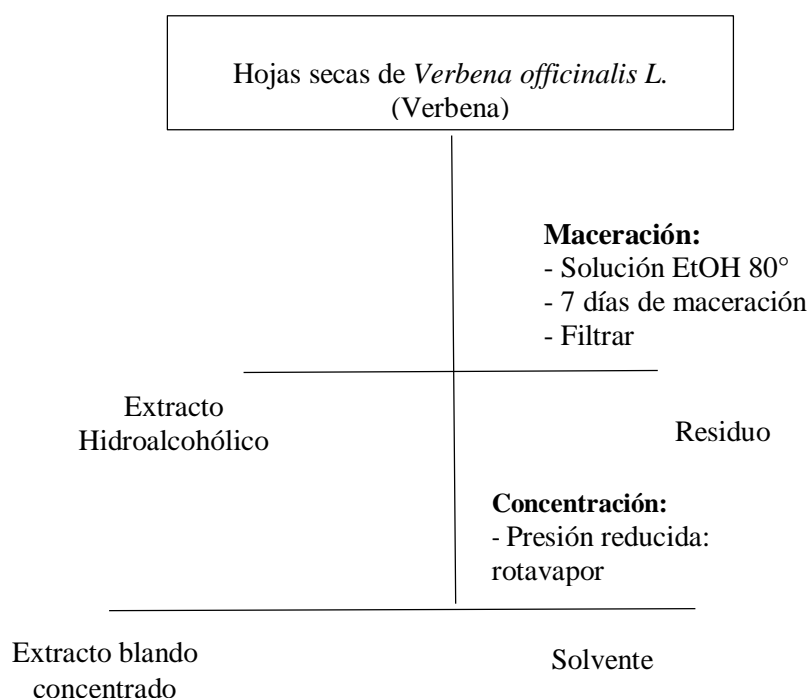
Hojas secas de Verbena officinalis L.
(Verbena)

**Maceración:**
- Solución EtOH 80°
- 7 días de maceración
- Filtrar

Extracto Hidroalcohólico

Residuo

**Concentración:**
- Presión reducida: rotavapor

Extracto blando concentrado

Solvente